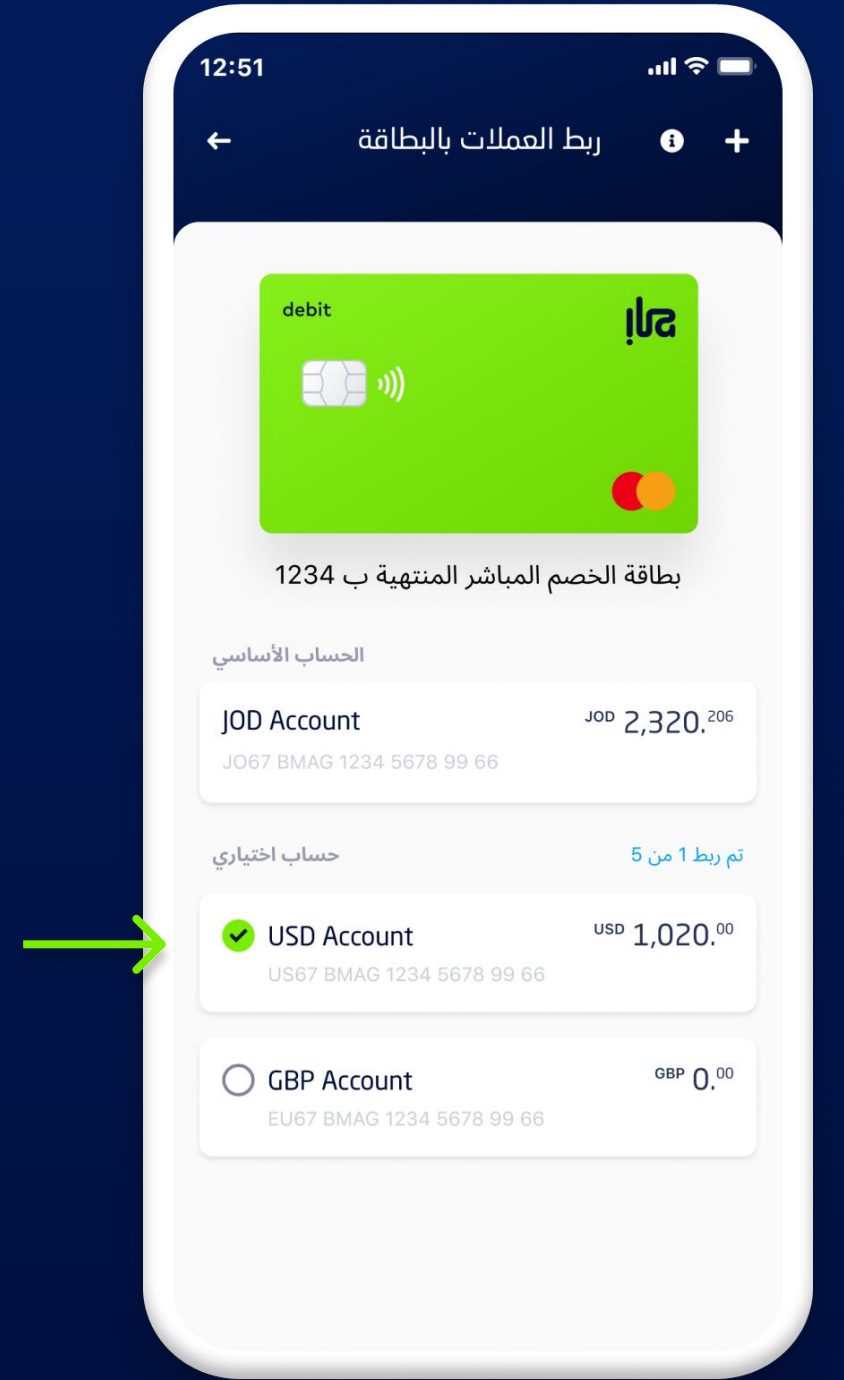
12:51

ربط العملات بالبطاقة

debit

بطاقة الخصم المباشر المنتهية ب 1234

الحساب الأساسي

JOD Account
JOD 2,320.$^{206}$
JO67 BMAG 1234 5678 99 66

حساب اختياري
تم ربط 1 من 5

USD Account
USD 1,020.$^{00}$
US67 BMAG 1234 5678 99 66

GBP Account
GBP 0.$^{00}$
EU67 BMAG 1234 5678 99 66